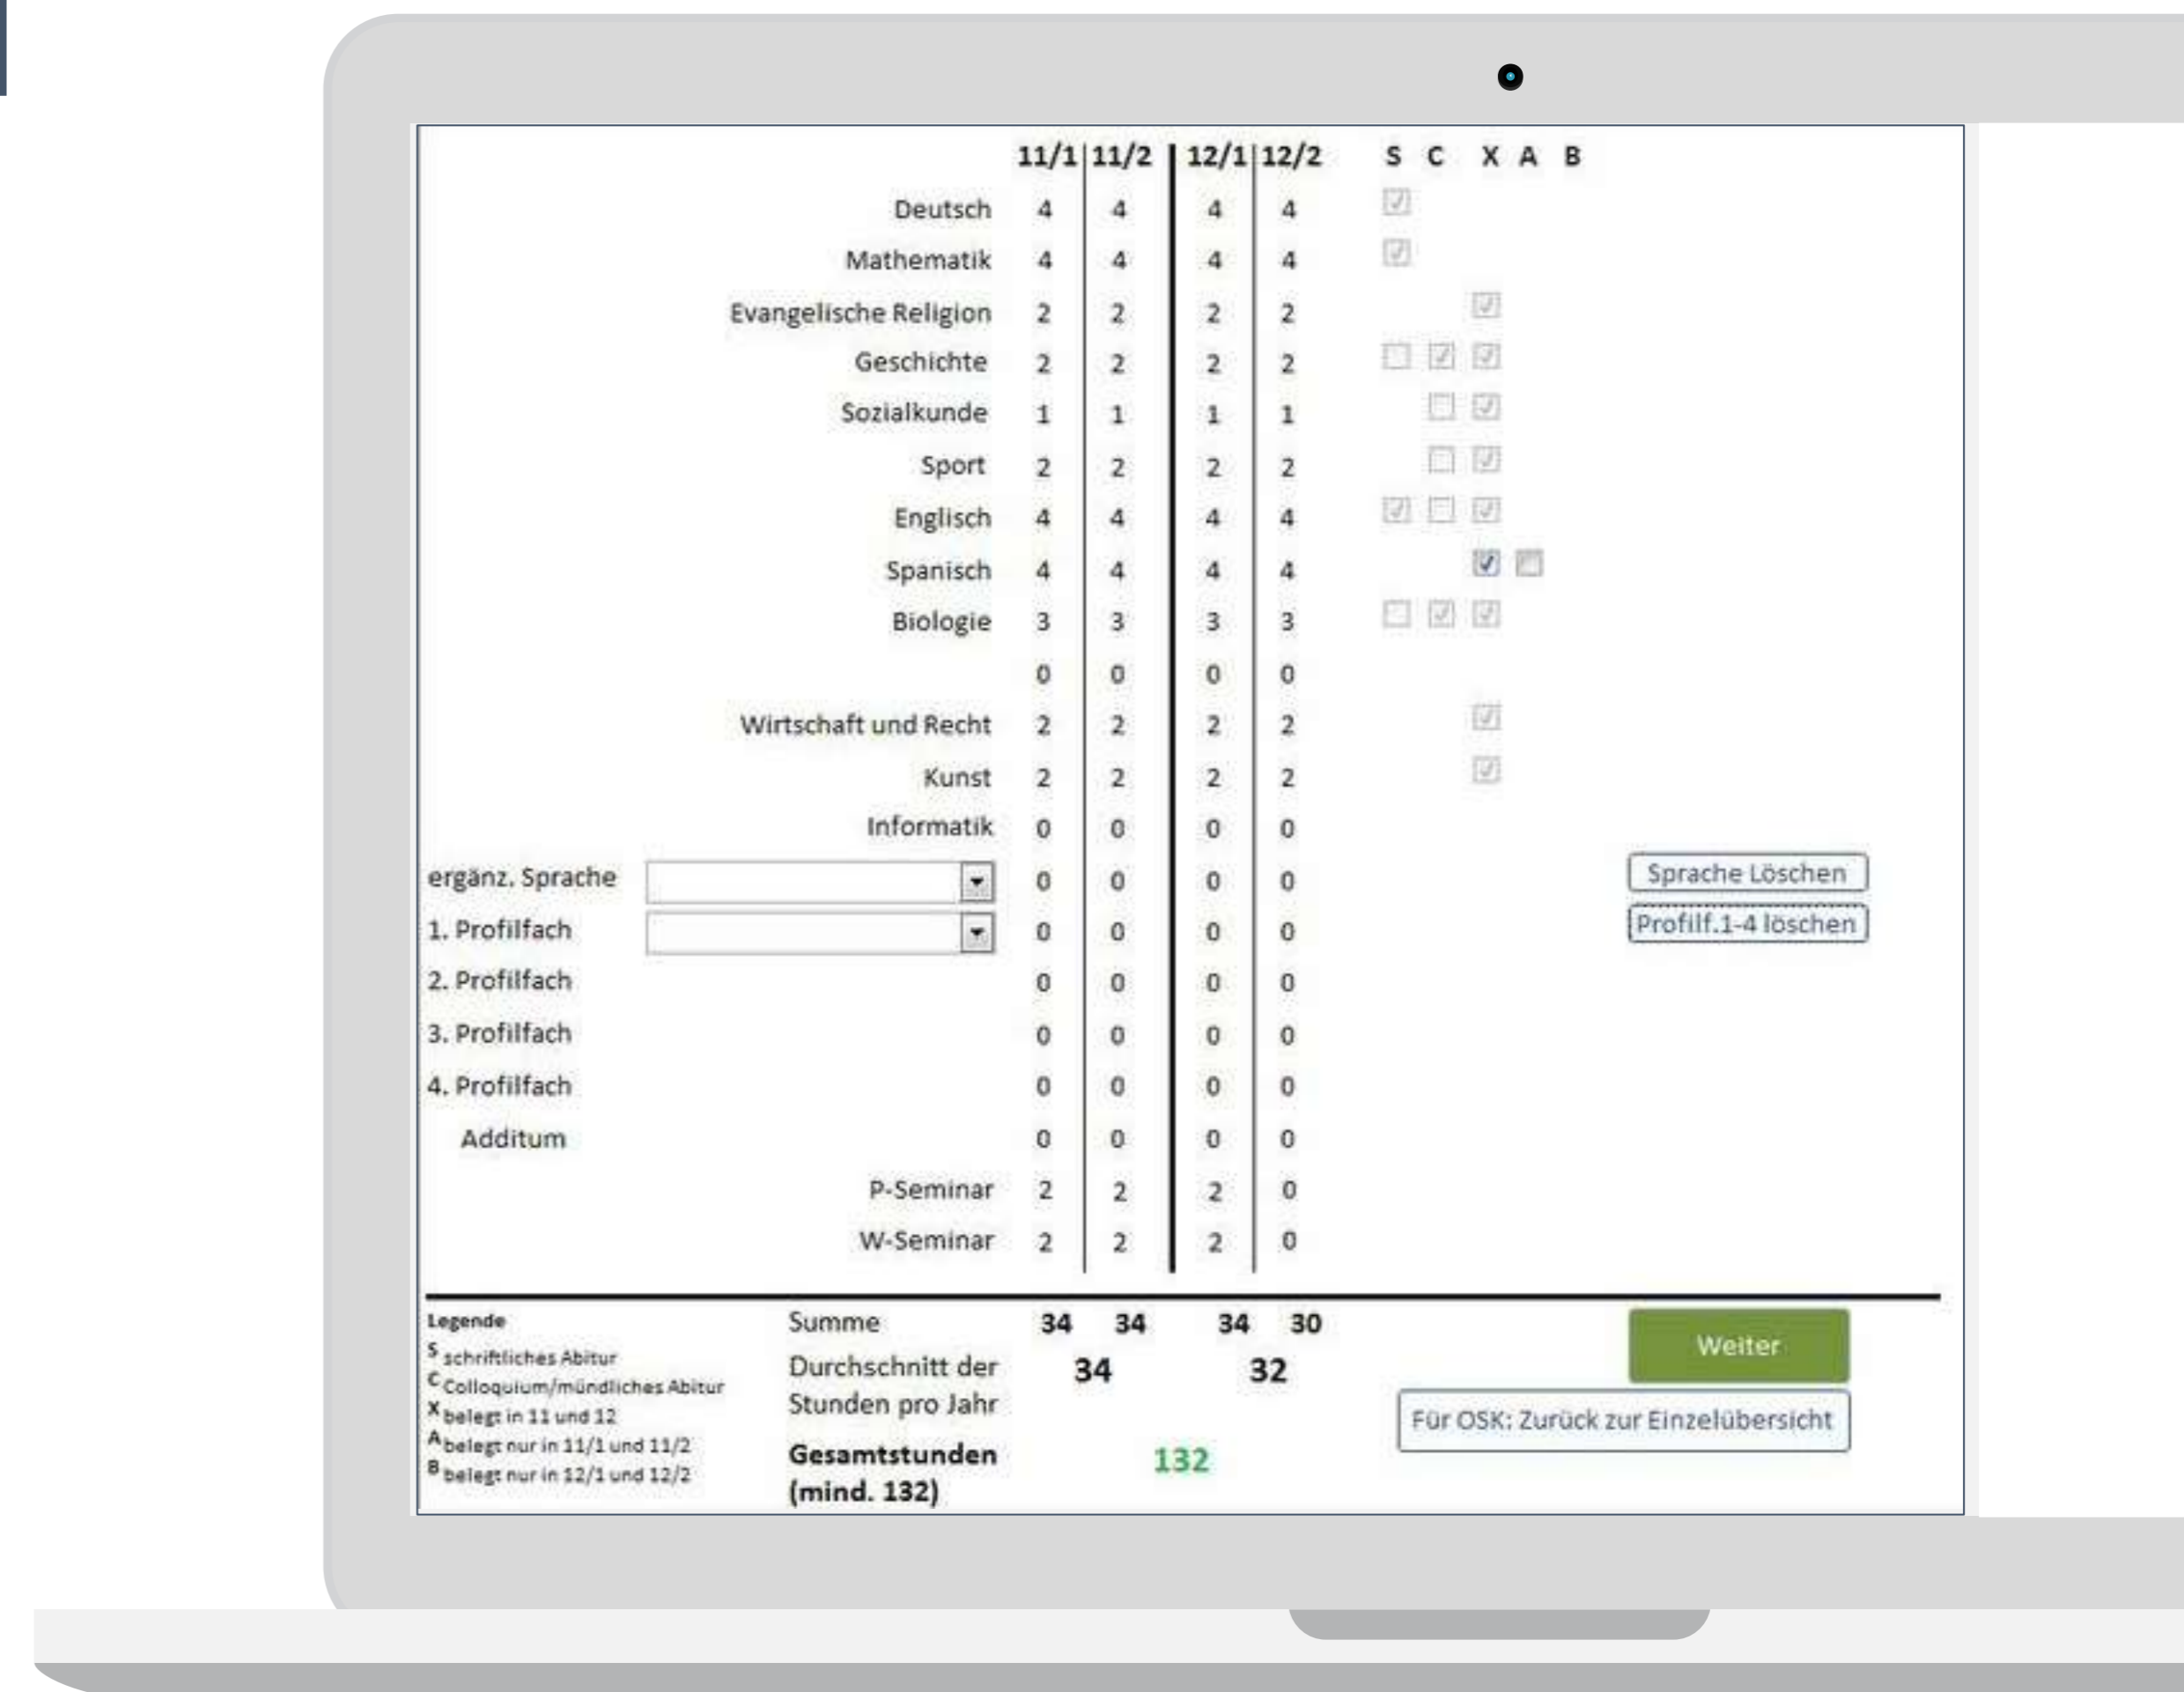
| | 11/1 | 11/2 | 12/1 | 12/2 | S | C | X | A | B |
|---|---|---|---|---|---|---|---|---|---|
| Deutsch | 4 | 4 | 4 | 4 | | | | | |
| Mathematik | 4 | 4 | 4 | 4 | | | | | |
| Evangelische Religion | 2 | 2 | 2 | 2 | | | | | |
| Geschichte | 2 | 2 | 2 | 2 | | | | | |
| Sozialkunde | 1 | 1 | 1 | 1 | | | | | |
| Sport | 2 | 2 | 2 | 2 | | | | | |
| Englisch | 4 | 4 | 4 | 4 | | | | | |
| Spanisch | 4 | 4 | 4 | 4 | | | | | |
| Biologie | 3 | 3 | 3 | 3 | | | | | |
| | 0 | 0 | 0 | 0 | | | | | |
| Wirtschaft und Recht | 2 | 2 | 2 | 2 | | | | | |
| Kunst | 2 | 2 | 2 | 2 | | | | | |
| Informatik | 0 | 0 | 0 | 0 | | | | | |
| ergänz. Sprache | 0 | 0 | 0 | 0 | | | | | |
| 1. Profilfach | 0 | 0 | 0 | 0 | | | | | |
| 2. Profilfach | 0 | 0 | 0 | 0 | | | | | |
| 3. Profilfach | 0 | 0 | 0 | 0 | | | | | |
| 4. Profilfach | 0 | 0 | 0 | 0 | | | | | |
| Additum | 0 | 0 | 0 | 0 | | | | | |
| P-Seminar | 2 | 2 | 2 | 0 | | | | | |
| W-Seminar | 2 | 2 | 2 | 0 | | | | | |

Sprache Löschen
Profilf.1-4 löschen

Legende
S schriftliches Abitur
C Colloquium/mündliches Abitur
X belegt in 11 und 12
A belegt nur in 11/1 und 11/2
B belegt nur in 12/1 und 12/2

Summe 34 34 34 30
Durchschnitt der Stunden pro Jahr 34 32
Gesamtstunden (mind. 132) 132

Weiter
Für OSK: Zurück zur Einzelübersicht